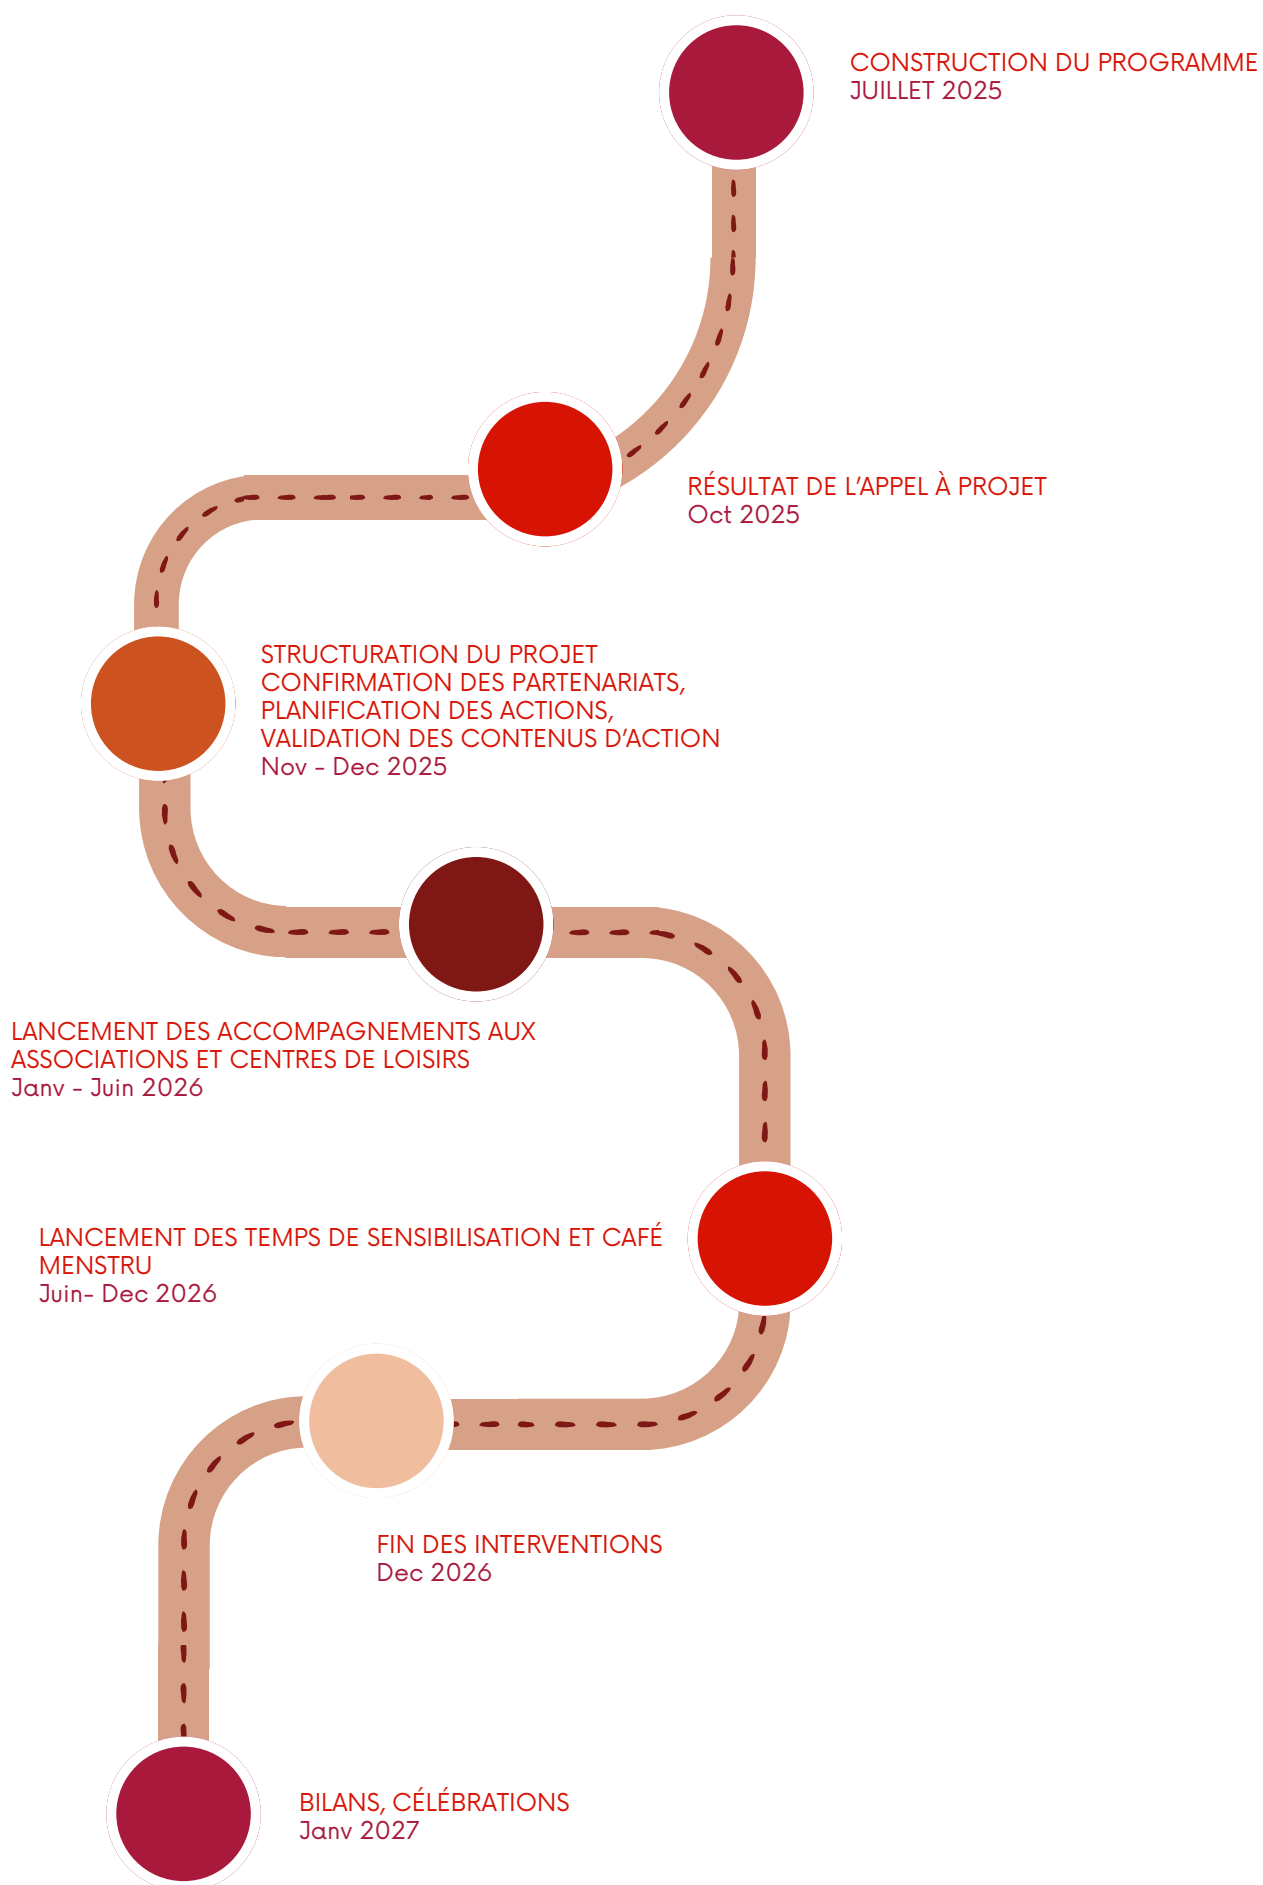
CONSTRUCTION DU PROGRAMME
JUILLET 2025

RÉSULTAT DE L’APPEL À PROJET
Oct 2025

STRUCTURATION DU PROJET
CONFIRMATION DES PARTENARIATS,
PLANIFICATION DES ACTIONS,
VALIDATION DES CONTENUS D’ACTION
Nov - Dec 2025

LANCEMENT DES ACCOMPAGNEMENTS AUX ASSOCIATIONS ET CENTRES DE LOISIRS
Janv - Juin 2026

LANCEMENT DES TEMPS DE SENSIBILISATION ET CAFÉ MENSTRU
Juin- Dec 2026

FIN DES INTERVENTIONS
Dec 2026

BILANS, CÉLÉBRATIONS
Janv 2027